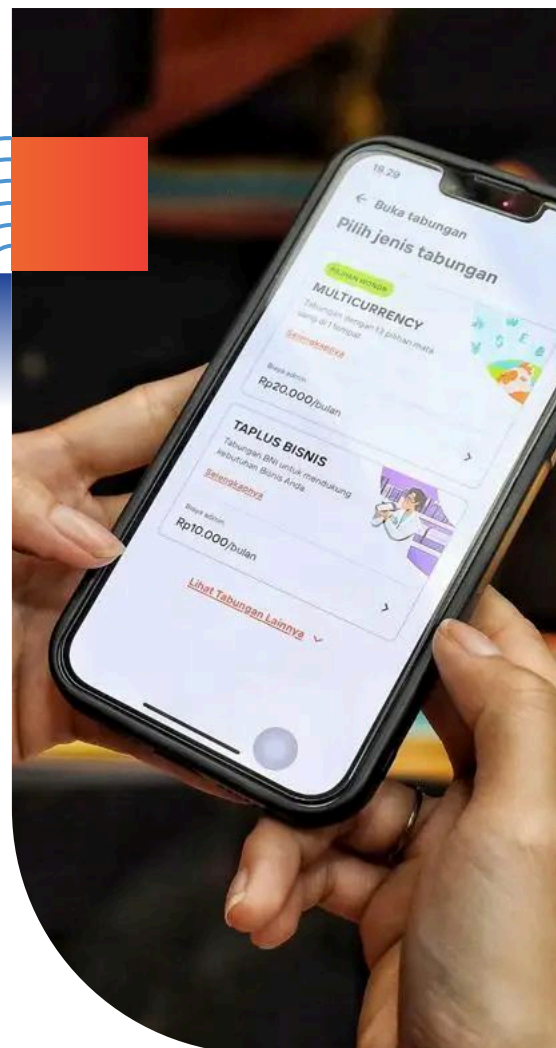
18.29

← Buka tabungan

Pilih jenis tabungan

PILIHAN WONDR

MULTICURRENCY

Tabungan dengan 13 pilihan mata uang di 1 tempat

Selengkapnya

Biaya admin

Rp20.000/bulan

TAPLUS BISNIS

Tabungan BNI untuk mendukung kebutuhan Bisnis Anda

Selengkapnya

Biaya admin

Rp10.000/bulan

Lihat Tabungan Lainnya